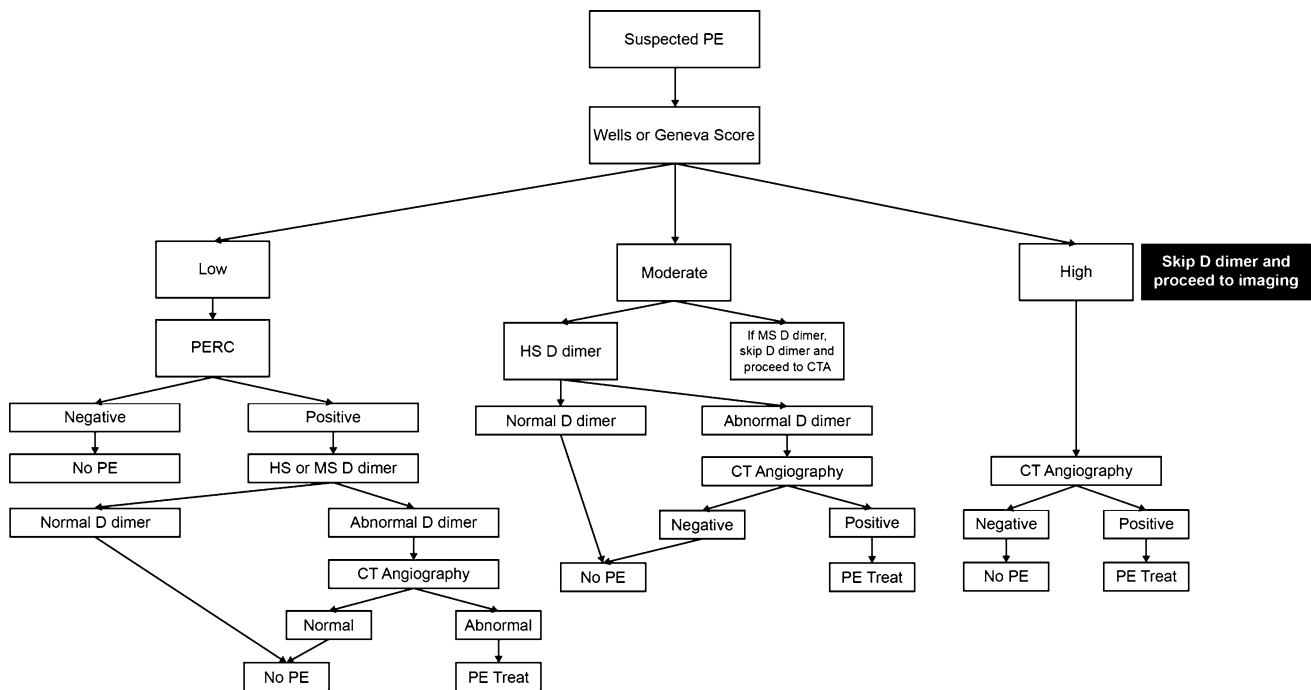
Suspected PE

Wells or Geneva Score

Low

Moderate

High

Skip D dimer and proceed to imaging

PERC

HS D dimer

If MS D dimer, skip D dimer and proceed to CTA

Negative

Positive

No PE

HS or MS D dimer

Normal D dimer

Abnormal D dimer

CT Angiography

Normal

Abnormal

No PE

PE Treat

Normal D dimer

Abnormal D dimer

CT Angiography

Negative

Positive

No PE

PE Treat

CT Angiography

Negative

Positive

No PE

PE Treat